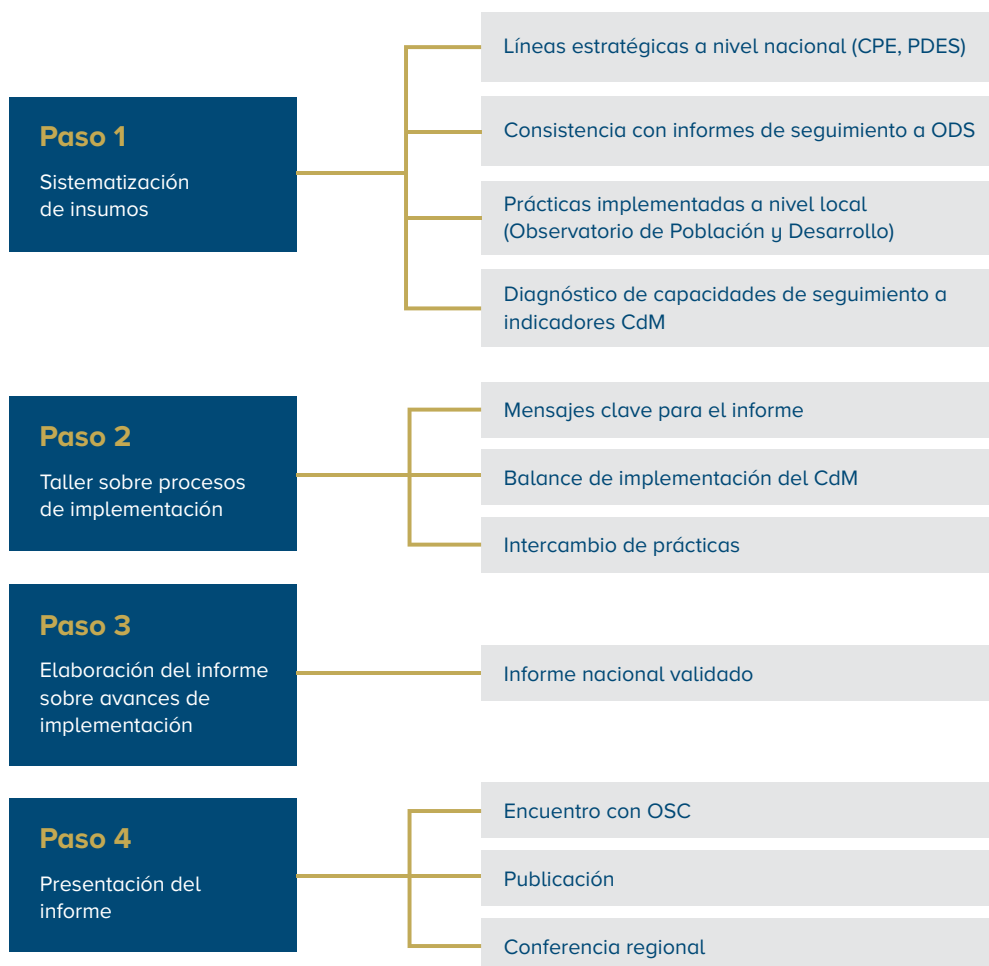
Paso 1
Sistematización de insumos

Líneas estratégicas a nivel nacional (CPE, PDES)

Consistencia con informes de seguimiento a ODS

Prácticas implementadas a nivel local (Observatorio de Población y Desarrollo)

Diagnóstico de capacidades de seguimiento a indicadores CdM

Paso 2
Taller sobre procesos de implementación

Mensajes clave para el informe

Balance de implementación del CdM

Intercambio de prácticas

Paso 3
Elaboración del informe sobre avances de implementación

Informe nacional validado

Paso 4
Presentación del informe

Encuentro con OSC

Publicación

Conferencia regional